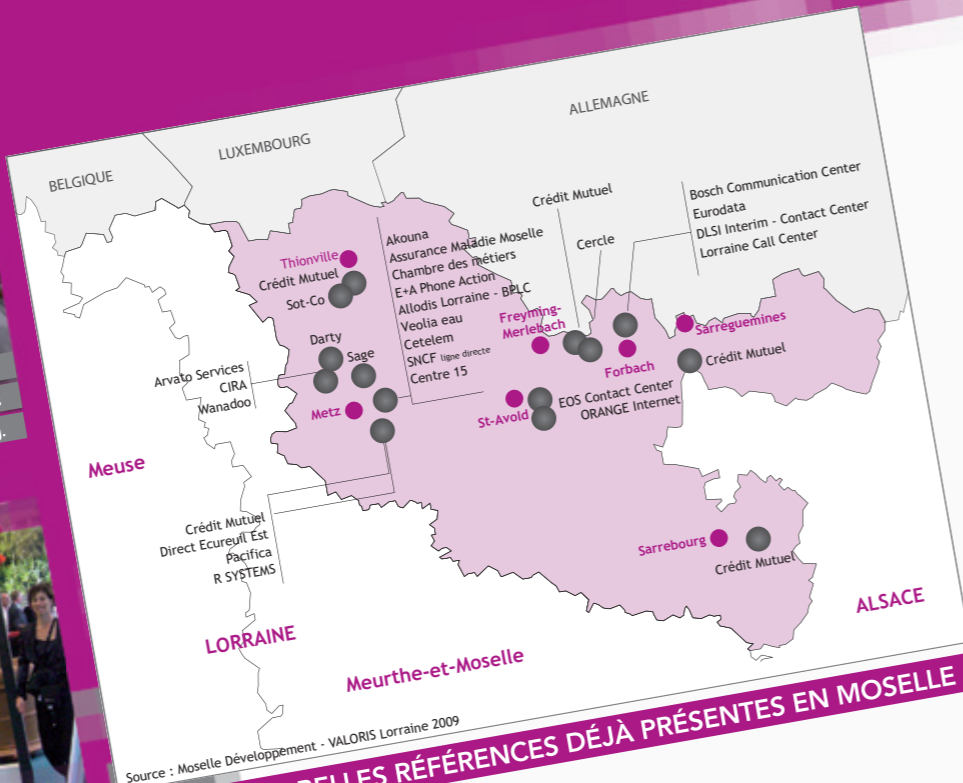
ALLEMAGNE

LUXEMBOURG

BELGIQUE

Crédit Mutuel

Bosch Communication Center
Eurodata
DLSI Interim - Contact Center
Lorraine Call Center

Cercle

Akouna
Assurance Maladie Moselle
Chambre des métiers
E+A Phone Action
Allodis Lorraine - BPLC
Veolia eau
Cetelem
SNCF ligne directe
Centre 15

Thionville
Crédit Mutuel
Sot-Co

Darty
Sage

Arvato Services
CIRA
Wanadoo

Metz

Freyming-Merlebach

Forbach

Sarreguemines
Crédit Mutuel

St-Avold
EOS Contact Center
ORANGE Internet

Meuse

Crédit Mutuel
Direct Ecureuil Est
Pacifica
R SYSTEMS

Sarrebourg
Crédit Mutuel

ALSACE

LORRAINE

Meurthe-et-Moselle

Source : Moselle Développement - VALORIS Lorraine 2009

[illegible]ELLES RÉFÉRENCES DÉJÀ PRÉSENTES EN MOSELLE